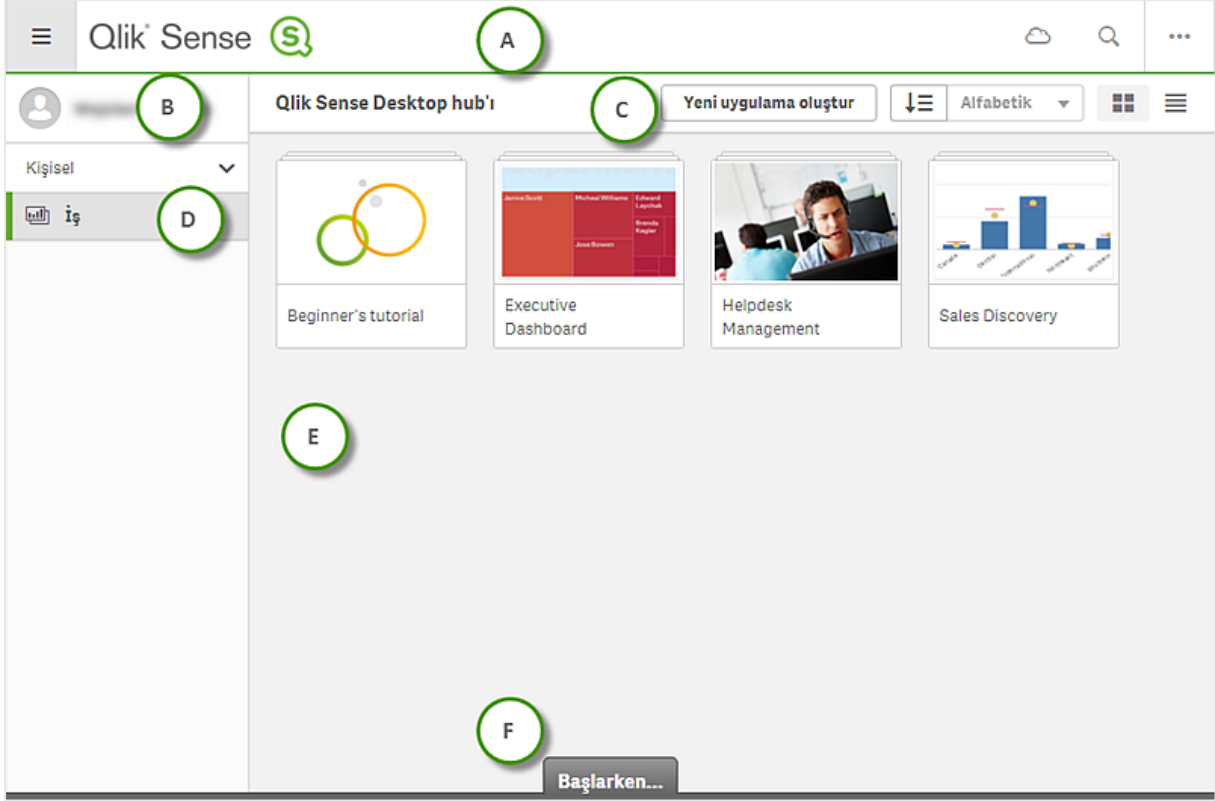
Qlik Sense

A

B

Qlik Sense Desktop hub'ı

C

Yeni uygulama oluştur

Alfabetik

Kişisel

İş

D

Janice Scott

Micheal Williams

Edward Laychak

Brenda Kagler

Jose Bowen

Beginner's tutorial

Executive Dashboard

Helpdesk Management

Sales Discovery

E

F

Başlarken...